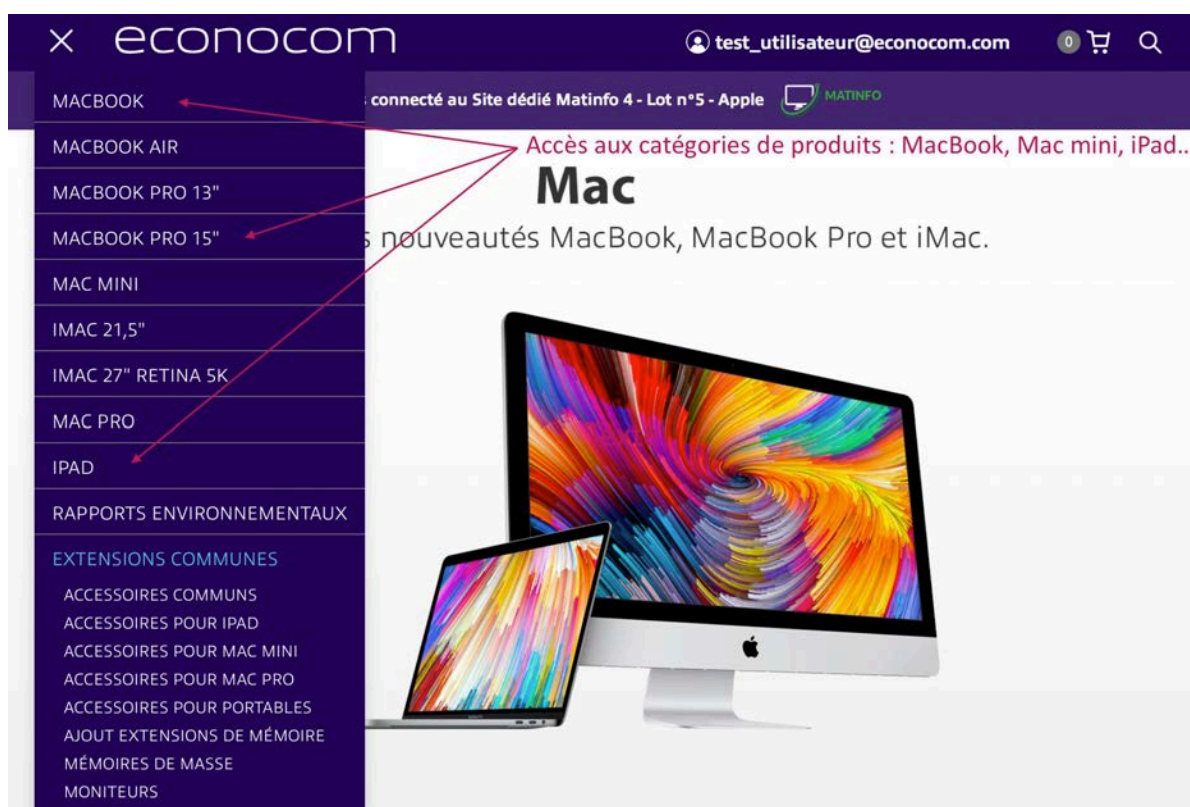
× econocom

test_utilisateur@econocom.com 0

connecté au Site dédié Matinfo 4 - Lot n°5 - Apple MATINFO

MACBOOK
MACBOOK AIR
MACBOOK PRO 13"
MACBOOK PRO 15"
MAC MINI
IMAC 21,5"
IMAC 27" RETINA 5K
MAC PRO
IPAD
RAPPORTS ENVIRONNEMENTAUX
EXTENSIONS COMMUNES
ACCESSOIRES COMMUNS
ACCESSOIRES POUR IPAD
ACCESSOIRES POUR MAC MINI
ACCESSOIRES POUR MAC PRO
ACCESSOIRES POUR PORTABLES
AJOUT EXTENSIONS DE MÉMOIRE
MÉMOIRES DE MASSE
MONITEURS

Accès aux catégories de produits : MacBook, Mac mini, iPad...

Mac

s nouveautés MacBook, MacBook Pro et iMac.